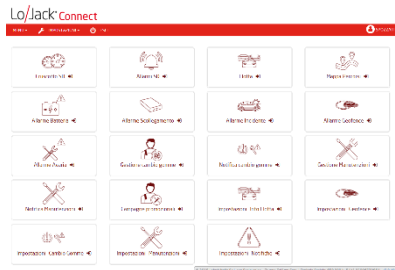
LoJack Connect

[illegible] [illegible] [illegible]

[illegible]

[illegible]

Allarme SOS

Limite

Report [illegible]

Allarme Batteria

Allarme Scollegamento

Allarme Incidente

Allarme Geofence

Allarme Avaria

Gestione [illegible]

Notifica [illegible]

Gestione Manutenzioni

Notifica Manutenzione

Campagne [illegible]

Impostazioni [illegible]

Impostazioni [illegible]

Impostazioni Cambio Gomme

Impostazioni Manutenzioni

Impostazioni Notifiche

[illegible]